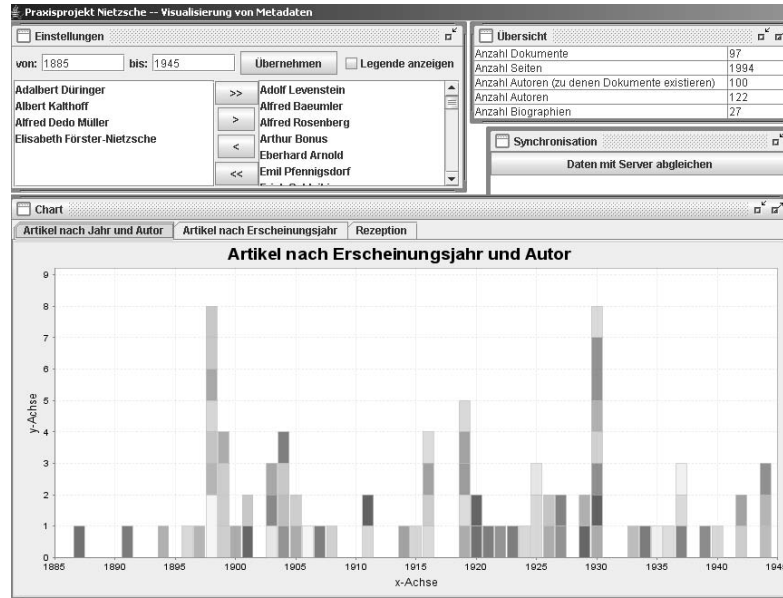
Praxisprojekt Nietzsche -- Visualisierung von Metadaten

Einstellungen

von: 1885 bis: 1945 Übernehmen Legende anzeigen

Adalbert Düringer
Albert Kalthoff
Alfred Dedo Müller
Elisabeth Förster-Nietzsche

>>
>
<
<<

Adolf Levenstein
Alfred Baeumler
Alfred Rosenberg
Arthur Bonus
Eberhard Arnold
Emil Pfennigsdorf
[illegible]

Übersicht

| | |
|---|---|
| Anzahl Dokumente | 97 |
| Anzahl Seiten | 1994 |
| Anzahl Autoren (zu denen Dokumente existieren) | 100 |
| Anzahl Autoren | 122 |
| Anzahl Biographien | 27 |

Synchronisation

Daten mit Server abgleichen

Chart

Artikel nach Jahr und Autor | Artikel nach Erscheinungsjahr | Rezeption

Artikel nach Erscheinungsjahr und Autor

y-Achse

0 1 2 3 4 5 6 7 8 9

1885 1890 1895 1900 1905 1910 1915 1920 1925 1930 1935 1940 194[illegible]

x-Achse